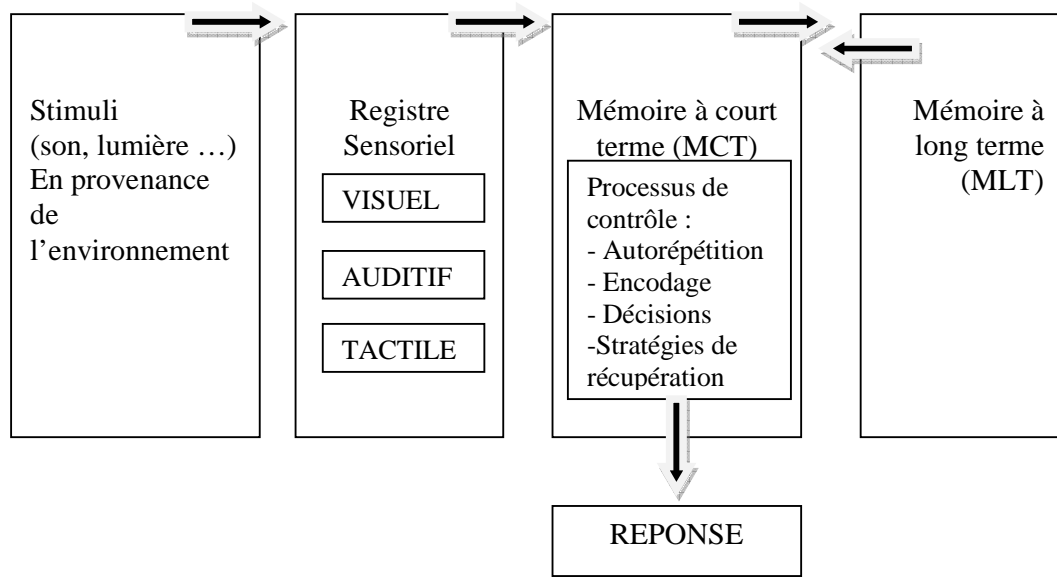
Stimuli
(son, lumière …)
En provenance de l’environnement

Registre Sensoriel

VISUEL

AUDITIF

TACTILE

Mémoire à court terme (MCT)

Processus de contrôle :
- Autorépétition
- Encodage
- Décisions
-Stratégies de récupération

Mémoire à long terme (MLT)

REPONSE